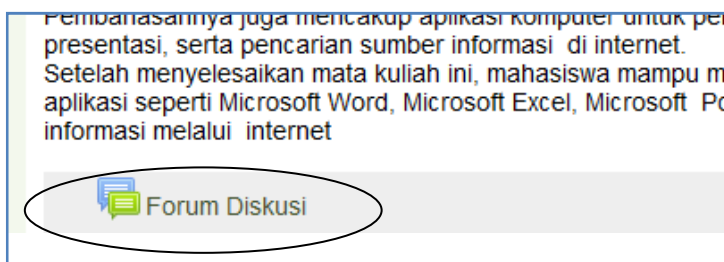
Pembahasannya juga mencakup aplikasi komputer untuk pe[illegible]
presentasi, serta pencarian sumber informasi di internet.
Setelah menyelesaikan mata kuliah ini, mahasiswa mampu m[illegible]
aplikasi seperti Microsoft Word, Microsoft Excel, Microsoft Po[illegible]
informasi melalui internet

Forum Diskusi